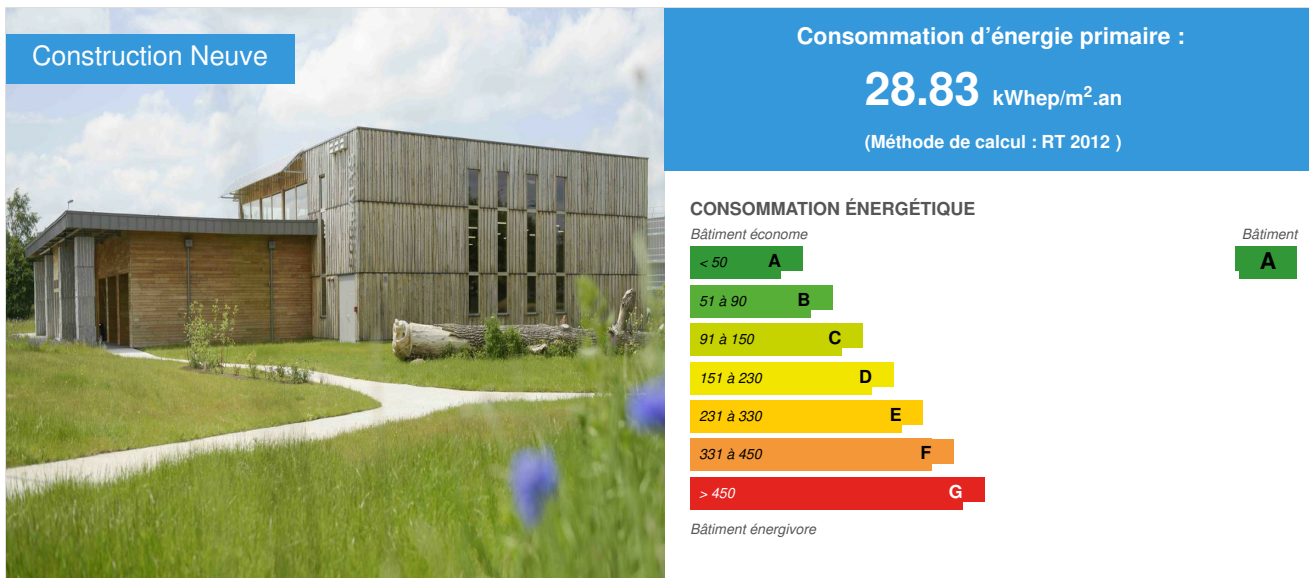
Construction Neuve

Consommation d’énergie primaire :

28.83 kWhep/m$^2$.an

(Méthode de calcul : RT 2012 )

CONSOMMATION ÉNERGÉTIQUE

Bâtiment économe

Bâtiment

< 50 A

A

51 à 90 B

91 à 150 C

151 à 230 D

231 à 330 E

331 à 450 F

> 450 G

Bâtiment énergivore